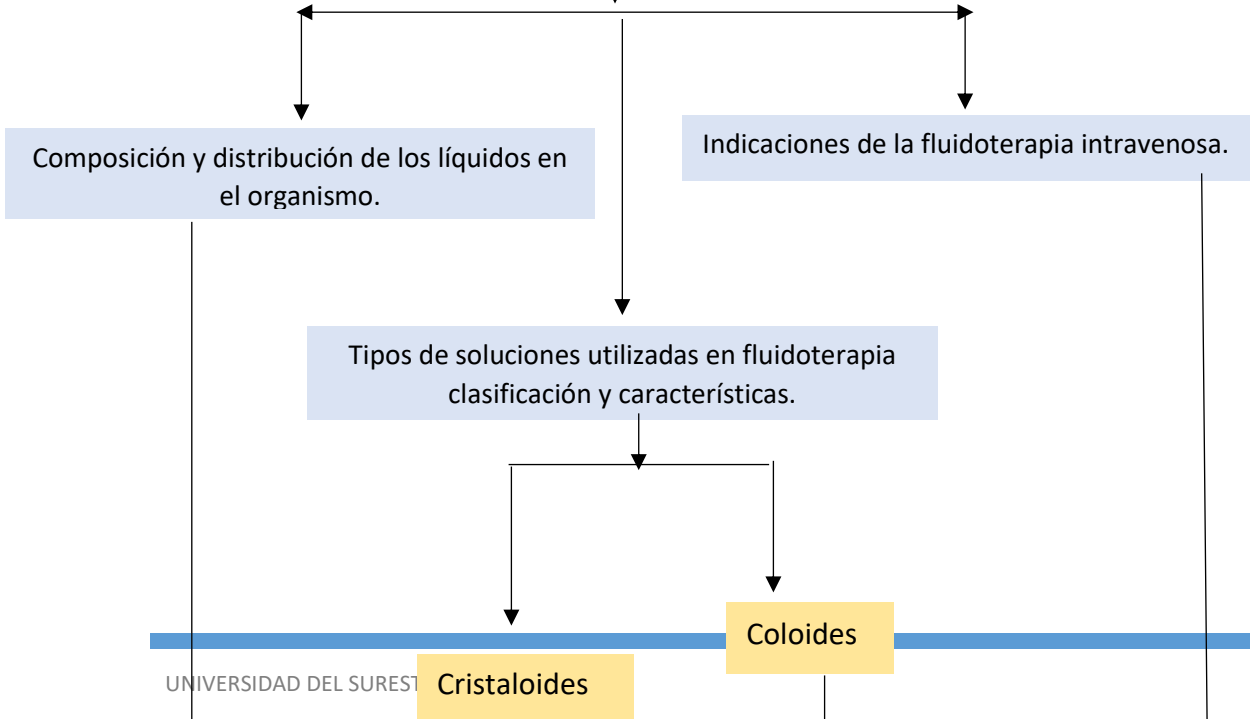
Composición y distribución de los líquidos en el organismo.

Indicaciones de la fluidoterapia intravenosa.

Tipos de soluciones utilizadas en fluidoterapia clasificación y características.

Coloides

UNIVERSIDAD DEL SUREST

Cristaloides